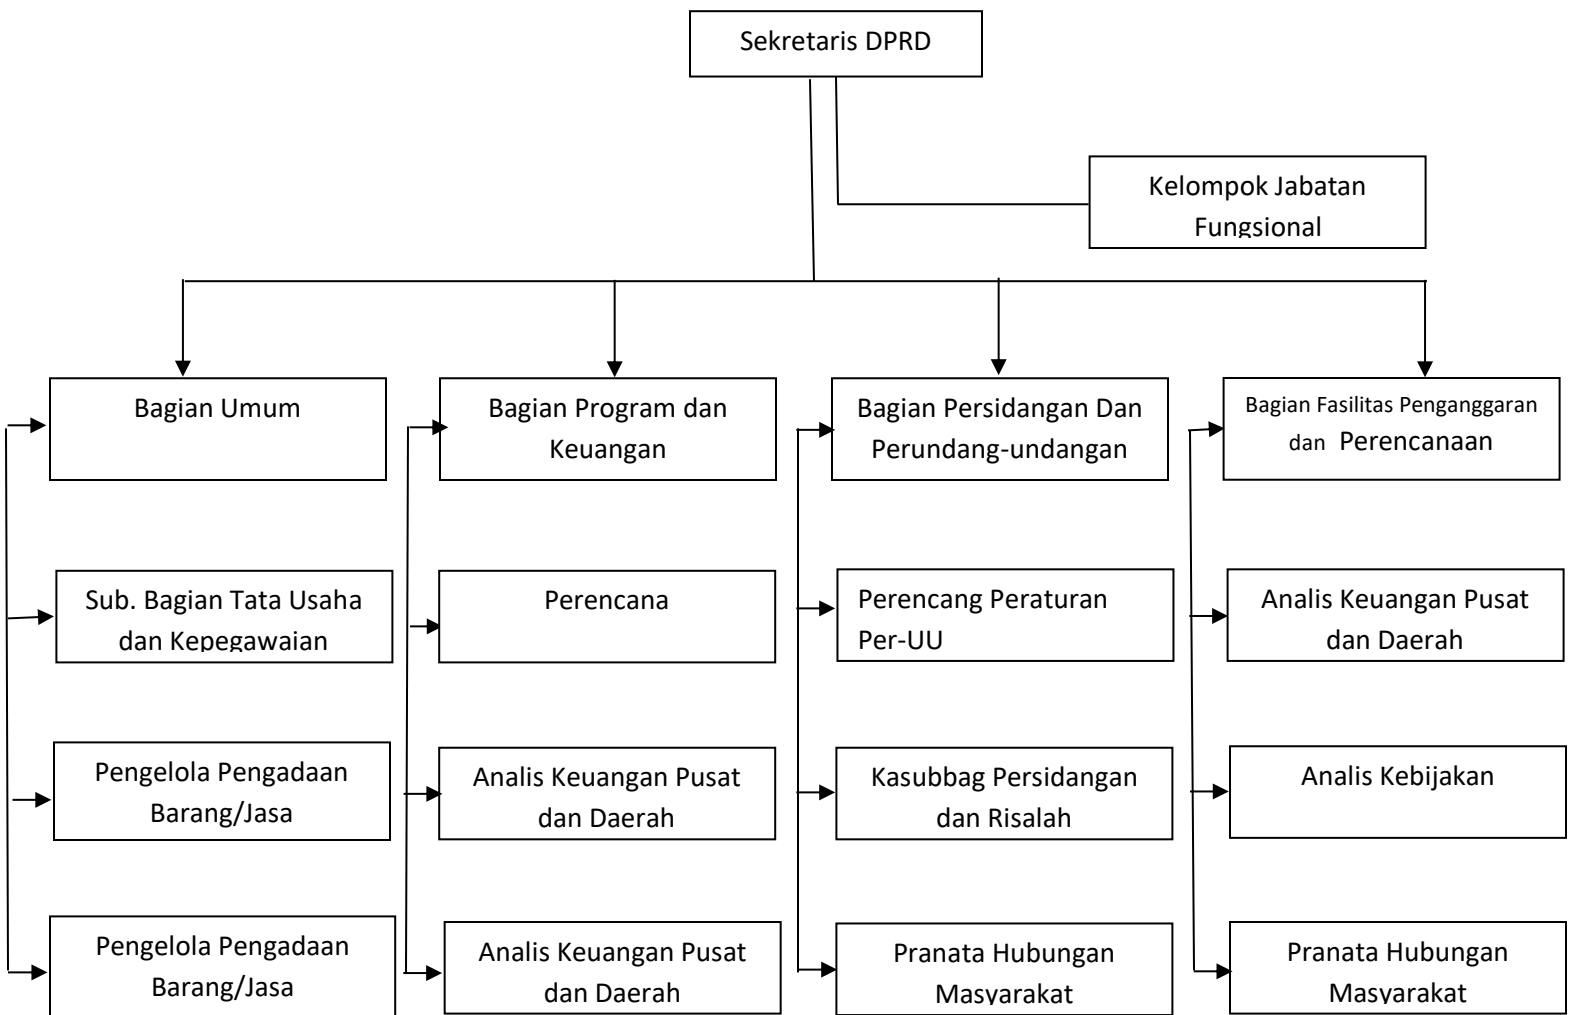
Sekretaris DPRD

Kelompok Jabatan Fungsional

Bagian Umum

Sub. Bagian Tata Usaha dan Kepegawaian

Pengelola Pengadaan Barang/Jasa

Pengelola Pengadaan Barang/Jasa

Bagian Program dan Keuangan

Perencana

Analis Keuangan Pusat dan Daerah

Analis Keuangan Pusat dan Daerah

Bagian Persidangan Dan Perundang-undangan

Perencang Peraturan Per-UU

Kasubbag Persidangan dan Risalah

Pranata Hubungan Masyarakat

Bagian Fasilitas Penganggaran dan Perencanaan

Analis Keuangan Pusat dan Daerah

Analis Kebijakan

Pranata Hubungan Masyarakat